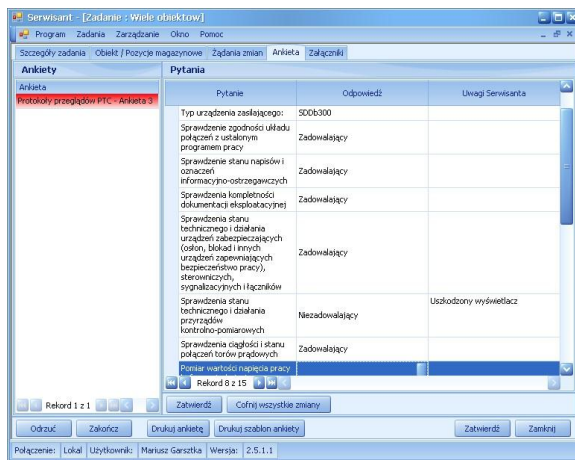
Serwisant - [Zadanie : Wiele obiektów]

Program Zadania Zarządzanie Okno Pomoc

Szczegóły zadania | Obiekt / Pozycje magazynowe | Żądania zmian | Ankieta | Załączniki

Ankiety

Ankieta

Protokoły przeglądów PTC - Ankieta 3

Pytania

| Pytanie | Odpowiedź | Uwagi Serwisanta |
|---|---|---|
| Typ urządzenia zasilającego: | SDDb300 | |
| Sprawdzenie zgodności układu połączeń z ustalonym programem pracy | Zadowalający | |
| Sprawdzenie stanu napisów i oznaczeń informacyjno-ostrzegawczych | Zadowalający | |
| Sprawdzenia kompletności dokumentacji eksploatacyjnej | Zadowalający | |
| Sprawdzenia stanu technicznego i działania urządzeń zabezpieczających (osłon, blokad i innych urządzeń zapewniających bezpieczeństwo pracy), sterowniczych, sygnalizacyjnych i łączników | Zadowalający | |
| Sprawdzenia stanu technicznego i działania przyrządów kontrolno-pomiarowych | Niezadowalający | Uszkodzony wyświetlacz |
| Sprawdzenia ciągłości i stanu połączeń torów prądowych | Zadowalający | |
| Pomiar wartości napięcia pracy | | |

Rekord 8 z 15

Rekord 1 z 1

Zatwierdź | Cofnij wszystkie zmiany

Odrzuć | Zakończ | Drukuj ankietę | Drukuj szablon ankiety | Zatwierdź | Zamknij

Połączenie: Lokal | Użytkownik: Mariusz Garsztka | Wersja: 2.5.1.1